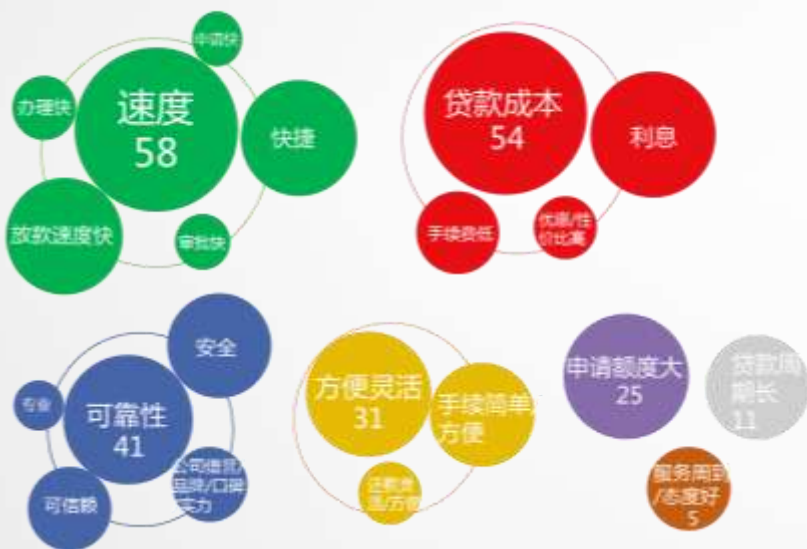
申请快
办理快
速度
58
快捷
放款速度快
审批快

贷款成本
54
利息
手续费低
优惠/性价比高

安全
专业
可靠性
41
公司信誉/品牌/口碑实力
可信赖

方便灵活
31
手续简单方便
还款方便/方便

申请额度大
25

贷款周期长
11

服务周到/态度好
5